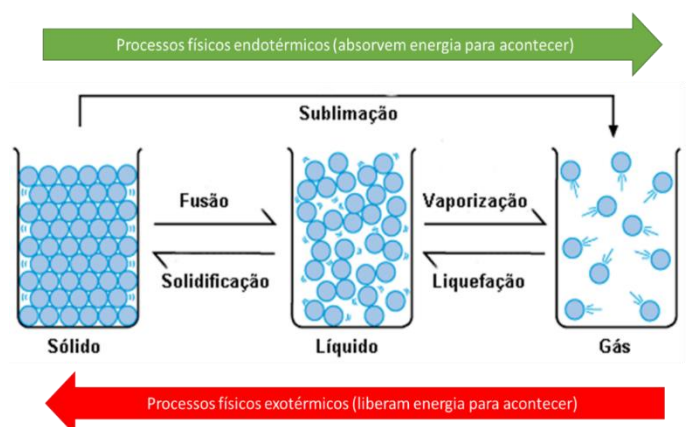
Processos físicos endotérmicos (absorvem energia para acontecer)

Sublimação

Fusão

Solidificação

Vaporização

Liquefação

Sólido

Líquido

Gás

Processos físicos exotérmicos (liberam energia para acontecer)